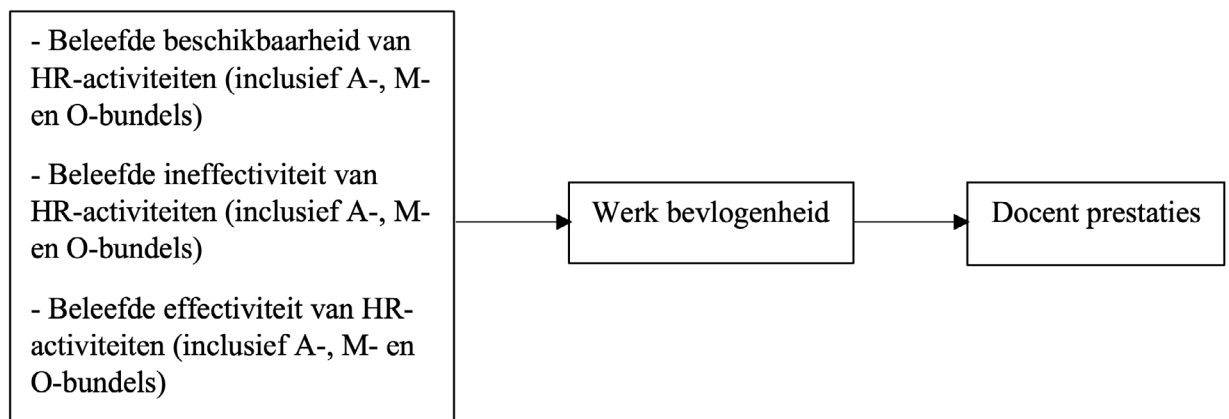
- Beleefde beschikbaarheid van HR-activiteiten (inclusief A-, M- en O-bundels)

- Beleefde ineffectiviteit van HR-activiteiten (inclusief A-, M- en O-bundels)

- Beleefde effectiviteit van HR-activiteiten (inclusief A-, M- en O-bundels)

Werk bevlogenheid

Docent prestaties